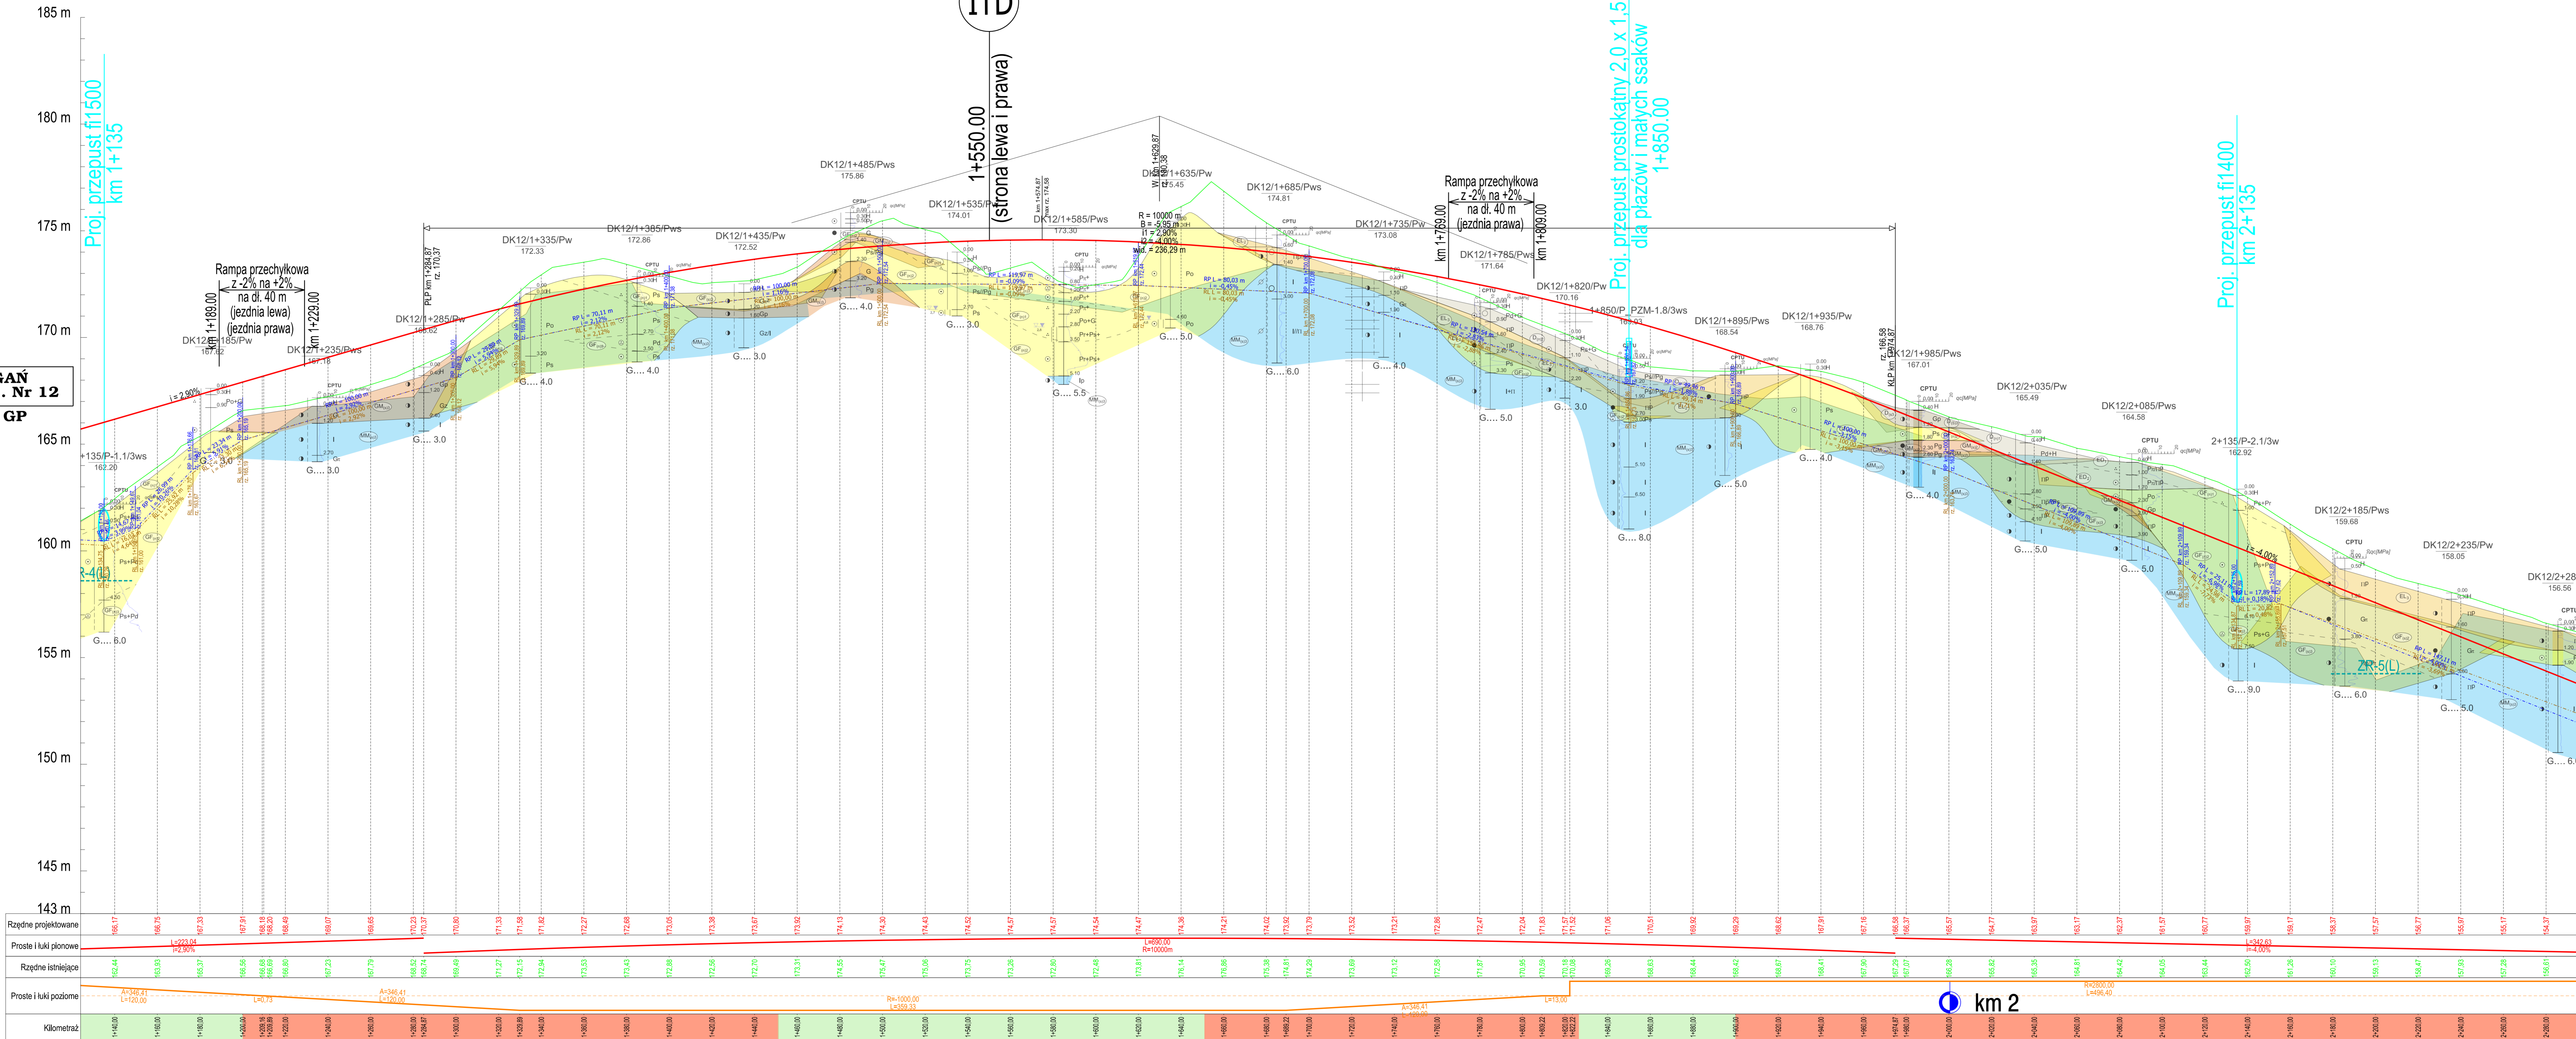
185 m
180 m
175 m
170 m
165 m
160 m
155 m
150 m
145 m
143 m

1TD
1+550.00
(strona lewa i prawa)

Proj. przepust fi1500
km 1+135

Proj. przepust prostokątny 2,0 x 1,5
dla płazów i małych ssaków
1+850.00

Proj. przepust fi1400
km 2+135

Rampa przechyłkowa
z -2% na +2%
na dł. 40 m
(jezdnia lewa)
(jezdnia prawa)

km 1+189.00
km 1+229.00

Rampa przechyłkowa
z -2% na +2%
na dł. 40 m
(jezdnia prawa)

km 1+769.00
km 1+809.00

GAŃ
. Nr 12
GP

+135/P-1.1/3ws
162.20
DK12/1+185/Pw
167.62
DK12/1+235/Pws
167.18
DK12/1+285/Pw
168.62
DK12/1+335/Pw
172.33
DK12/1+385/Pws
172.86
DK12/1+435/Pw
172.52
DK12/1+485/Pws
175.86
DK12/1+535/Pw
174.01
DK12/1+585/Pws
173.30
DK12/1+635/Pw
175.45
DK12/1+685/Pws
174.81
DK12/1+735/Pw
173.08
DK12/1+785/Pws
171.64
DK12/1+820/Pw
170.16
1+850/P_PZM-1.8/3ws
169.03
DK12/1+895/Pws
168.54
DK12/1+935/Pw
168.76
DK12/1+985/Pws
167.01
DK12/2+035/Pw
165.49
DK12/2+085/Pws
164.58
2+135/P-2.1/3w
162.92
DK12/2+185/Pws
159.68
DK12/2+235/Pw
158.05
DK12/2+28
156.56

PLP km 1+284.87
rz. 170.37
W km 1+629.87
rz. 180.38
KLP km 1+974.87
rz. 166.58

R = 10000 m
B = -5.95 m
i1 = 2.90%
i2 = -4.00%
Wd. = 236.29 m

i = 2.90%
i = -4.00%

G.... 6.0
G.... 3.0
G.... 3.0
G.... 3.0
G.... 4.0
G.... 4.0
G.... 3.0
G.... 4.0
G.... 3.0
G.... 5.5
G.... 5.0
G.... 6.0
G.... 4.0
G.... 5.0
G.... 3.0
G.... 8.0
G.... 5.0
G.... 4.0
G.... 4.0
G.... 5.0
G.... 5.0
G.... 9.0
G.... 6.0
G.... 5.0
G.... 6.

ZR-40
ZR-5(L)

km 2

Rzędne projektowane
Proste i łuki pionowe
Rzędne istniejące
Proste i łuki poziome
Kilometraż

L=223.04
i=2.90%
L=690.00
R=10000m
L=342.63
i=-4.00%

A=346.41
L=120.00
L=4.73
A=346.41
L=120.00
R=1000.00
L=359.33
A=346.41
L=120.00
L=13.00
R=2800.00
L=496.40